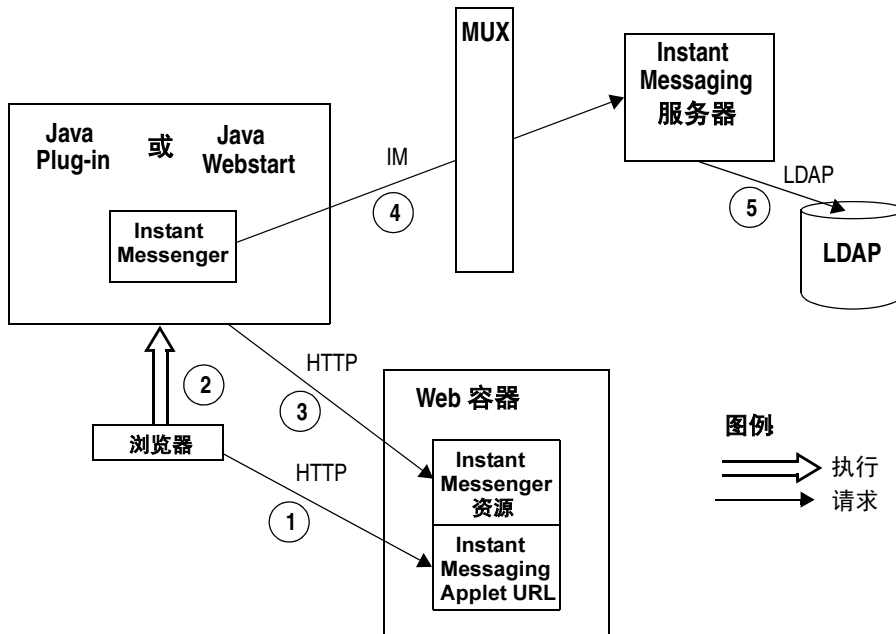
MUX

Instant Messaging 服务器

Java Plug-in

或

Java Webstart

IM

4

Instant Messenger

LDAP

5

LDAP

HTTP

2

3

Web 容器

浏览器

HTTP

1

Instant Messenger 资源

Instant Messaging Applet URL

图例

执行

请求